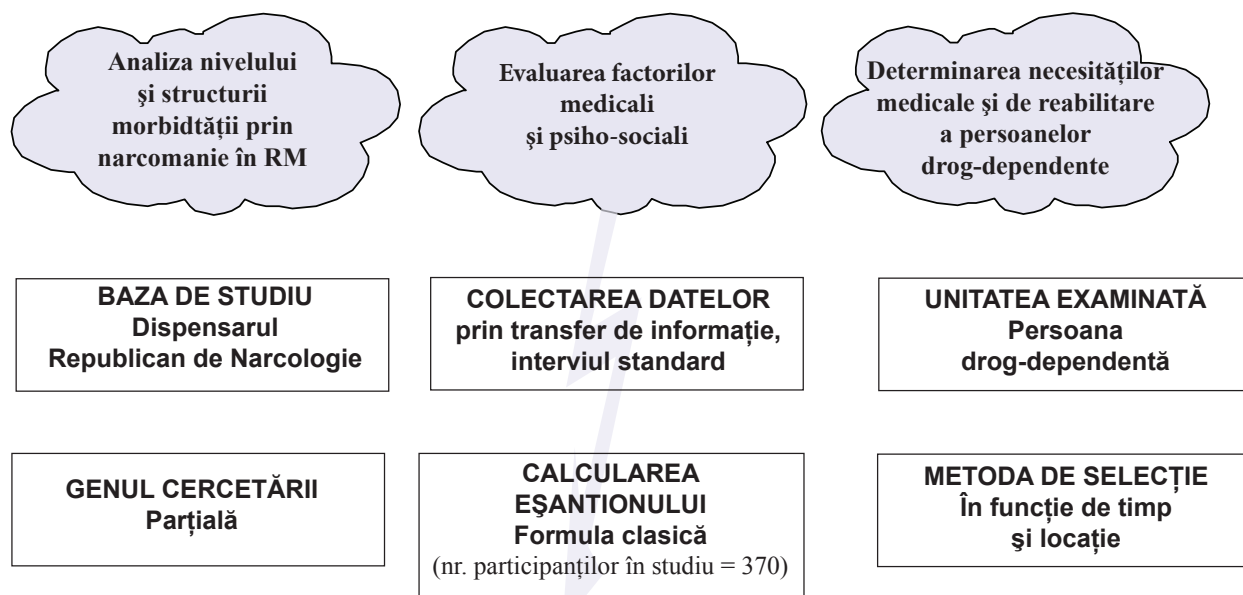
Analiza nivelului şi structurii morbidtăţii prin narcomanie în RM

Evaluarea factorilor medicali şi psiho-sociali

Determinarea necesităţilor medicale şi de reabilitare a persoanelor drog-dependente

BAZA DE STUDIU
Dispensarul Republican de Narcologie

COLECTAREA DATELOR
prin transfer de informație, interviul standard

UNITATEA EXAMINATĂ
Persoana drog-dependentă

GENUL CERCETĂRII
Parțială

CALCULAREA EŞANTIONULUI
Formula clasică
(nr. participanților în studiu = 370)

METODA DE SELECȚIE
În funcție de timp şi locație